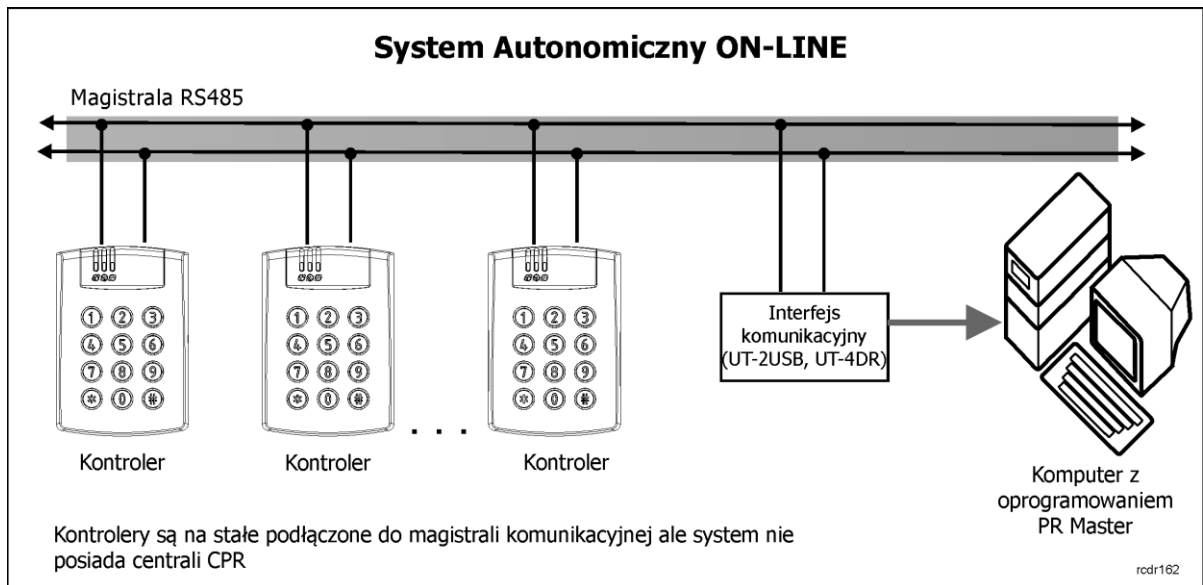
System Autonomiczny ON-LINE

Magistrala RS485

1 2 3
4 5 6
7 8 9
* 0 #

1 2 3
4 5 6
7 8 9
* 0 #

1 2 3
4 5 6
7 8 9
* 0 #

Interfejs komunikacyjny (UT-2USB, UT-4DR)

Kontroler

Kontroler

. . .

Kontroler

Komputer z oprogramowaniem PR Master

Kontrolery są na stałe podłączone do magistrali komunikacyjnej ale system nie posiada centrali CPR

rcdr162